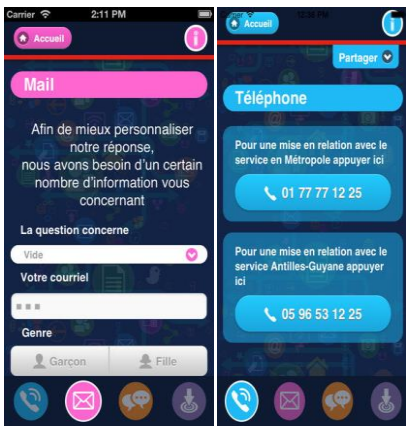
Carrier 2:11 PM

Accueil

i

Mail

Afin de mieux personnaliser notre réponse, nous avons besoin d'un certain nombre d'information vous concernant

La question concerne

Vide

Votre courriel

Genre

Garçon

Fille

Accueil

i

Partager

Téléphone

Pour une mise en relation avec le service en Métropole appuyer ici

01 77 77 12 25

Pour une mise en relation avec le service Antilles-Guyane appuyer ici

05 96 53 12 25